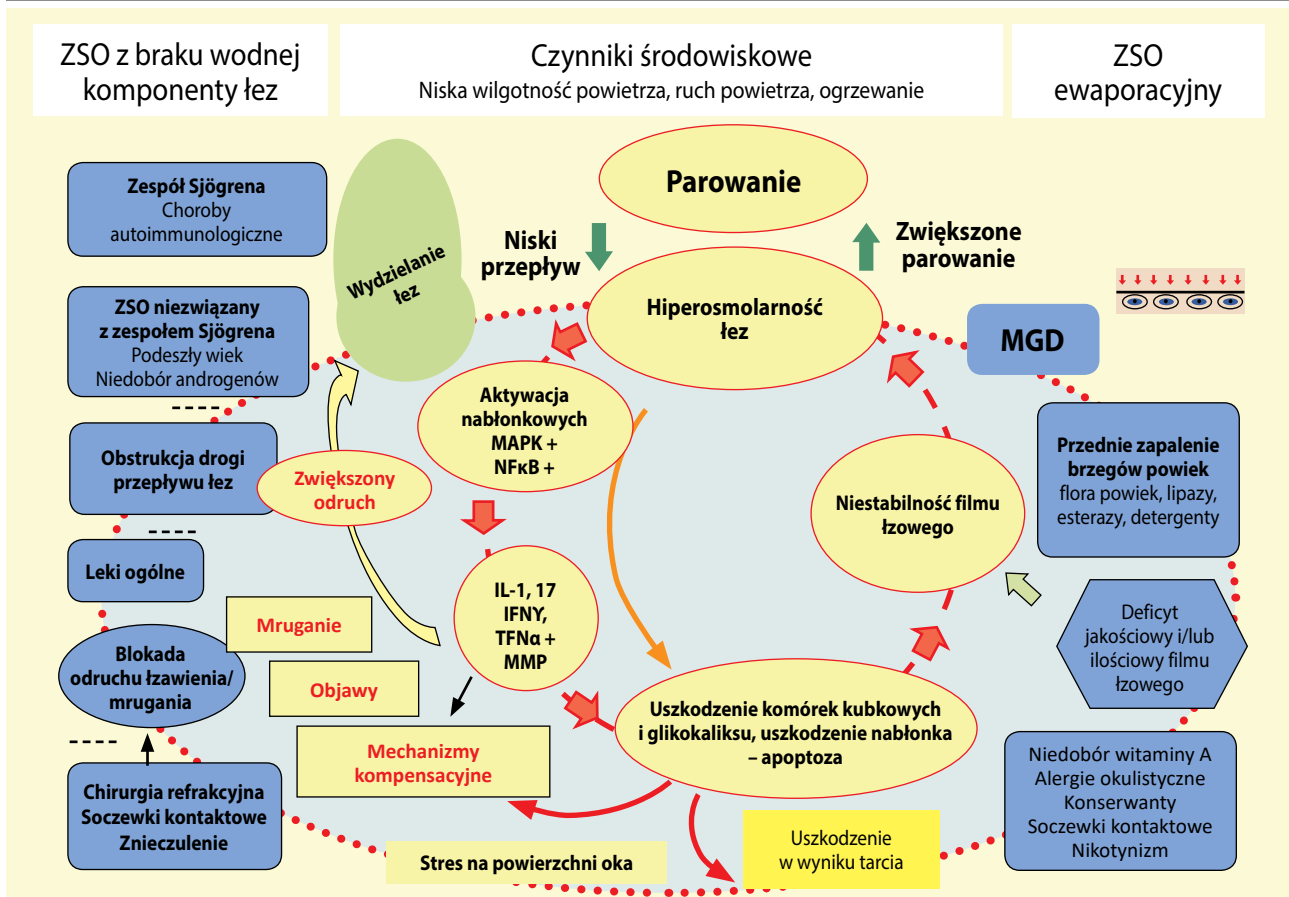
ZSO z braku wodnej komponenty łez

Czynniki środowiskowe
Niska wilgotność powietrza, ruch powietrza, ogrzewanie

ZSO ewaporacyjny

Zespół Sjögrena
Choroby autoimmunologiczne

Wydzielanie łez

Parowanie

Niski przepływ

Zwiększone parowanie

ZSO niezwiązany z zespołem Sjögrena
Podeszły wiek
Niedobór androgenów

Hiperosmolarność łez

MGD

Aktywacja nabłonkowych MAPK + NFκB +

Obstrukcja drogi przepływu łez

Zwiększony odruch

Przednie zapalenie brzegów powiek
flora powiek, lipazy, esterazy, detergenty

Niestabilność filmu łzowego

Leki ogólne

IL-1, 17
IFNY,
TFNα +
MMP

Mruganie

Deficyt jakościowy i/lub ilościowy filmu łzowego

Blokada odruchu łzawienia/ mrugania

Objawy

Uszkodzenie komórek kubkowych i glikokaliksu, uszkodzenie nabłonka – apoptoza

Mechanizmy kompensacyjne

Chirurgia refrakcyjna
Soczewki kontaktowe
Znieczulenie

Niedobór witaminy A
Alergie okulistyczne
Konserwanty
Soczewki kontaktowe
Nikotynizm

Uszkodzenie w wyniku tarcia

Stres na powierzchni oka